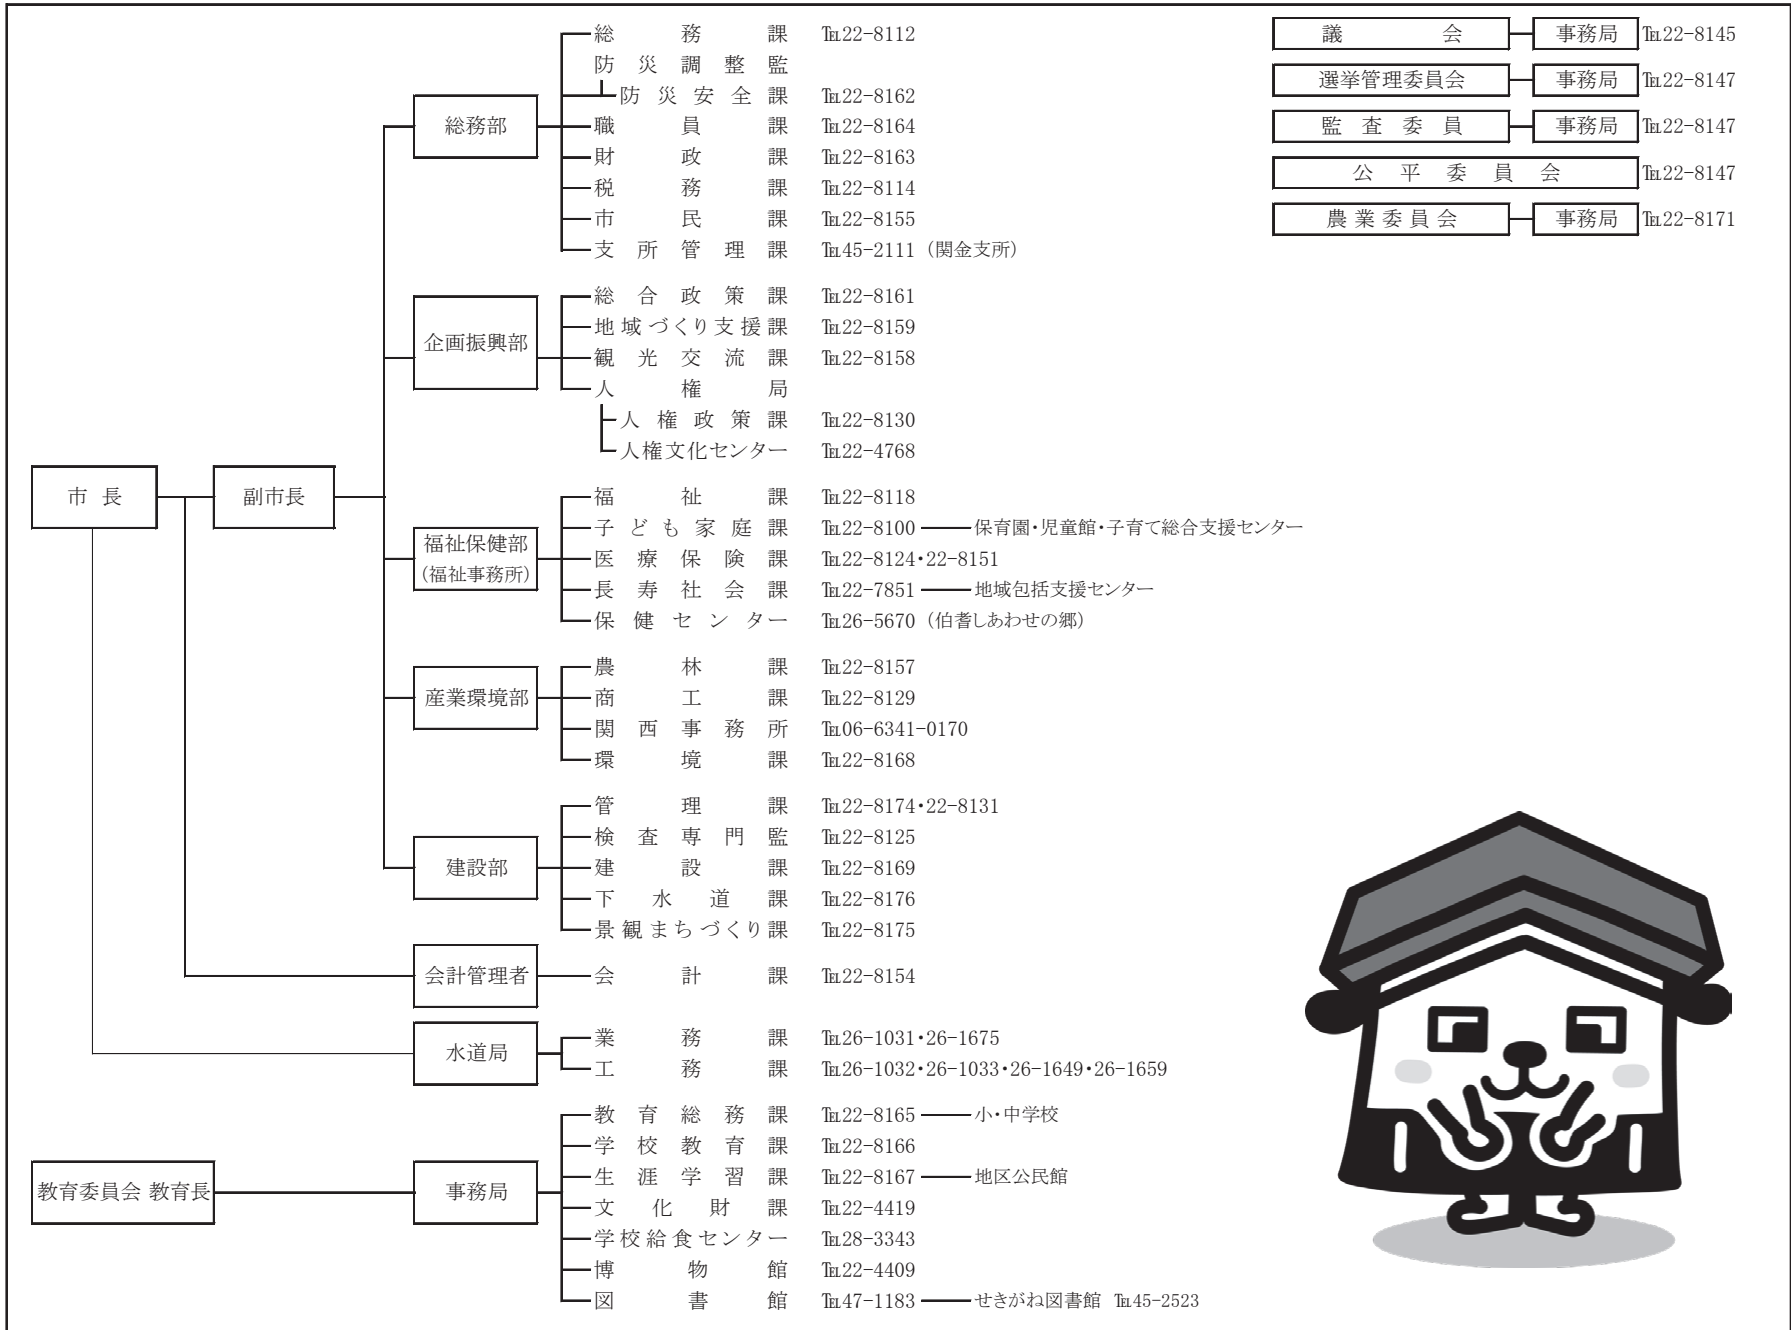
市長
副市長

総務部
総務課 TEL22-8112
防災調整監
防災安全課 TEL22-8162
職員課 TEL22-8164
財政課 TEL22-8163
税務課 TEL22-8114
市民課 TEL22-8155
支所管理課 TEL45-2111（関金支所）

企画振興部
総合政策課 TEL22-8161
地域づくり支援課 TEL22-8159
観光交流課 TEL22-8158
人権局
人権政策課 TEL22-8130
人権文化センター TEL22-4768

福祉保健部（福祉事務所）
福祉課 TEL22-8118
子ども家庭課 TEL22-8100 保育園・児童館・子育て総合支援センター
医療保険課 TEL22-8124・22-8151
長寿社会課 TEL22-7851 地域包括支援センター
保健センター TEL26-5670（伯耆しあわせの郷）

産業環境部
農林課 TEL22-8157
商工課 TEL22-8129
関西事務所 TEL06-6341-0170
環境課 TEL22-8168

建設部
管理課 TEL22-8174・22-8131
検査専門監 TEL22-8125
建設課 TEL22-8169
下水道課 TEL22-8176
景観まちづくり課 TEL22-8175

会計管理者
会計課 TEL22-8154

水道局
業務課 TEL26-1031・26-1675
工務課 TEL26-1032・26-1033・26-1649・26-1659

教育委員会 教育長
事務局
教育総務課 TEL22-8165 小・中学校
学校教育課 TEL22-8166
生涯学習課 TEL22-8167 地区公民館
文化財課 TEL22-4419
学校給食センター TEL28-3343
博物館 TEL22-4409
図書館 TEL47-1183 せきがね図書館 TEL45-2523

議会 事務局 TEL22-8145
選挙管理委員会 事務局 TEL22-8147
監査委員 事務局 TEL22-8147
公平委員会 TEL22-8147
農業委員会 事務局 TEL22-8171